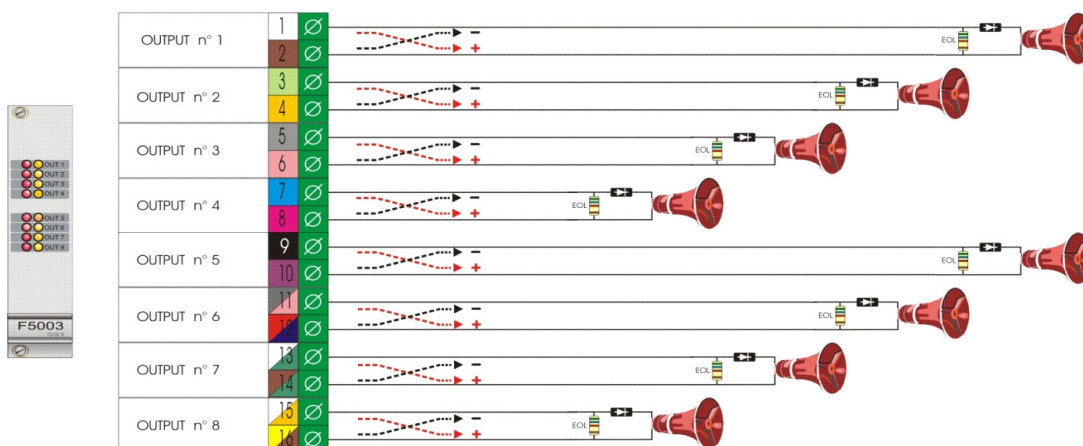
OUT 1
OUT 2
OUT 3
OUT 4
OUT 5
OUT 6
OUT 7
OUT 8
F5003

| OUTPUT n° 1 | 1 | Ø |
|---|---|---|
| | 2 | Ø |
| OUTPUT n° 2 | 3 | Ø |
| | 4 | Ø |
| OUTPUT n° 3 | 5 | Ø |
| | 6 | Ø |
| OUTPUT n° 4 | 7 | Ø |
| | 8 | Ø |
| OUTPUT n° 5 | 9 | Ø |
| | 10 | Ø |
| OUTPUT n° 6 | 11 | Ø |
| | 12 | Ø |
| OUTPUT n° 7 | 13 | Ø |
| | 14 | Ø |
| OUTPUT n° 8 | 15 | Ø |
| | 16 | Ø |

− + EOL
− + EOL
− + EOL
− + EOL
− + EOL
− + EOL
− + EOL
− + EOL